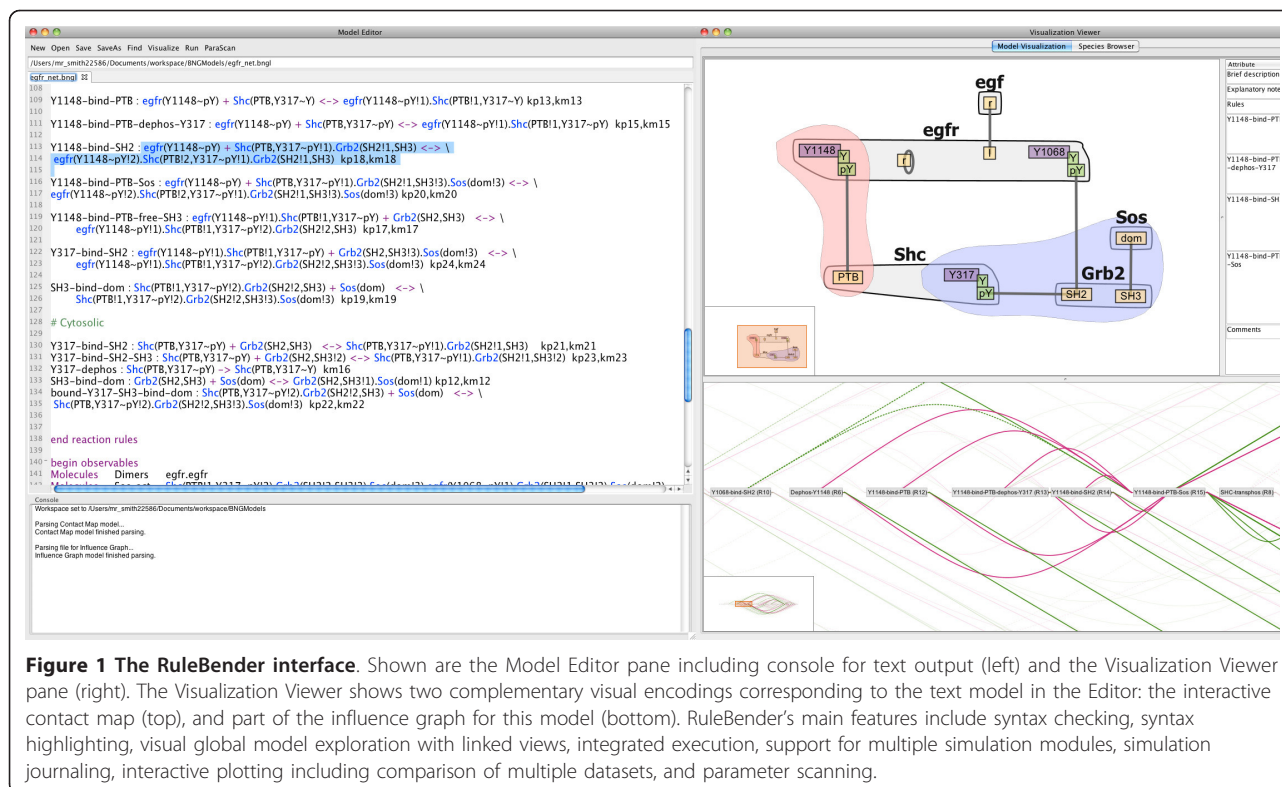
Model Editor

New Open Save SaveAs Find Visualize Run ParaScan

/Users/mr_smith22586/Documents/workspace/BNGModels/egfr_net.bngl

egfr_net.bngl

108
109 Y1148-bind-PTB : egfr(Y1148~pY) + Shc(PTB,Y317~Y) <-> egfr(Y1148~pY!1).Shc(PTB!1,Y317~Y) kp13,km13
110
111 Y1148-bind-PTB-dephos-Y317 : egfr(Y1148~pY) + Shc(PTB,Y317~pY) <-> egfr(Y1148~pY!1).Shc(PTB!1,Y317~pY) kp15,km15
112
113 Y1148-bind-SH2 : egfr(Y1148~pY) + Shc(PTB,Y317~pY!1).Grb2(SH2!1,SH3) <-> \
114 egfr(Y1148~pY!2).Shc(PTB!2,Y317~pY!1).Grb2(SH2!1,SH3) kp18,km18
115
116 Y1148-bind-PTB-Sos : egfr(Y1148~pY) + Shc(PTB,Y317~pY!1).Grb2(SH2!1,SH3!3).Sos(dom!3) <-> \
117 egfr(Y1148~pY!2).Shc(PTB!2,Y317~pY!1).Grb2(SH2!1,SH3!3).Sos(dom!3) kp20,km20
118
119 Y1148-bind-PTB-free-SH3 : egfr(Y1148~pY!1).Shc(PTB!1,Y317~pY) + Grb2(SH2,SH3) <-> \
120 egfr(Y1148~pY!1).Shc(PTB!1,Y317~pY!2).Grb2(SH2!2,SH3) kp17,km17
121
122 Y317-bind-SH2 : egfr(Y1148~pY!1).Shc(PTB!1,Y317~pY) + Grb2(SH2,SH3!3).Sos(dom!3) <-> \
123 egfr(Y1148~pY!1).Shc(PTB!1,Y317~pY!2).Grb2(SH2!2,SH3!3).Sos(dom!3) kp24,km24
124
125 SH3-bind-dom : Shc(PTB!1,Y317~pY!2).Grb2(SH2!2,SH3) + Sos(dom) <-> \
126 Shc(PTB!1,Y317~pY!2).Grb2(SH2!2,SH3!3).Sos(dom!3) kp19,km19
127
128 # Cytosolic
129
130 Y317-bind-SH2 : Shc(PTB,Y317~pY) + Grb2(SH2,SH3) <-> Shc(PTB,Y317~pY!1).Grb2(SH2!1,SH3) kp21,km21
131 Y317-bind-SH2-SH3 : Shc(PTB,Y317~pY) + Grb2(SH2,SH3!2) <-> Shc(PTB,Y317~pY!1).Grb2(SH2!1,SH3!2) kp23,km23
132 Y317-dephos : Shc(PTB,Y317~pY) -> Shc(PTB,Y317~Y) km16
133 SH3-bind-dom : Grb2(SH2,SH3) + Sos(dom) <-> Grb2(SH2,SH3!1).Sos(dom!1) kp12,km12
134 bound-Y317-SH3-bind-dom : Shc(PTB,Y317~pY!2).Grb2(SH2!2,SH3) + Sos(dom) <-> \
135 Shc(PTB,Y317~pY!2).Grb2(SH2!2,SH3!3).Sos(dom!3) kp22,km22
136
137
138 end reaction rules
139
140 begin observables
141 Molecules Dimers egfr.egfr

Console
Workspace set to /Users/mr_smith22586/Documents/workspace/BNGModels

Parsing Contact Map model...
Contact Map model finished parsing.

Parsing file for Influence Graph...
Influence Graph model finished parsing.

Visualization Viewer

Model Visualization Species Browser

egf
r
egfr
Y1148 Y pY r l Y1068 Y pY
Sos
dom
Shc
PTB Y317 Y pY
Grb2
SH2 SH3

Attribute
Brief description
Explanatory note
Rules
Y1148-bind-PTB
Y1148-bind-PTB -dephos-Y317
Y1148-bind-SH
Y1148-bind-PT -Sos
Comments

Y1068-bind-SH2 (R10) Dephos-Y1148 (R6) Y1148-bind-PTB (R12) Y1148-bind-PTB-dephos-Y317 (R13) Y1148-bind-SH2 (R14) Y1148-bind-PTB-Sos (R15) SHC-transphos (R8)

**Figure 1 The RuleBender interface**. Shown are the Model Editor pane including console for text output (left) and the Visualization Viewer pane (right). The Visualization Viewer shows two complementary visual encodings corresponding to the text model in the Editor: the interactive contact map (top), and part of the influence graph for this model (bottom). RuleBender's main features include syntax checking, syntax highlighting, visual global model exploration with linked views, integrated execution, support for multiple simulation modules, simulation journaling, interactive plotting including comparison of multiple datasets, and parameter scanning.